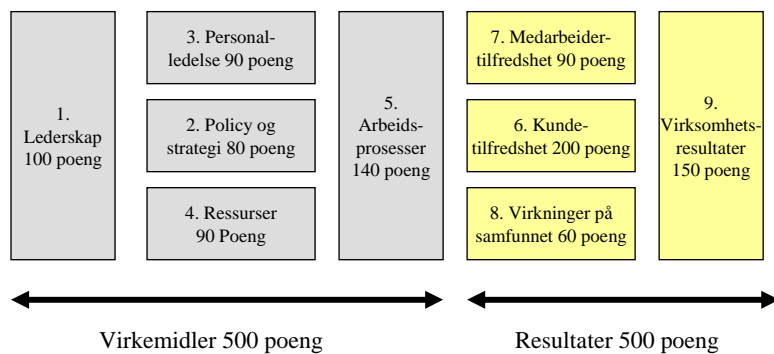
1. Lederskap 100 poeng

3. Personalledelse 90 poeng

2. Policy og strategi 80 poeng

4. Ressurser 90 Poeng

5. Arbeidsprosesser 140 poeng

7. Medarbeidertilfredshet 90 poeng

6. Kundetilfredshet 200 poeng

8. Virkninger på samfunnet 60 poeng

9. Virksomhetsresultater 150 poeng

Virkemidler 500 poeng

Resultater 500 poeng